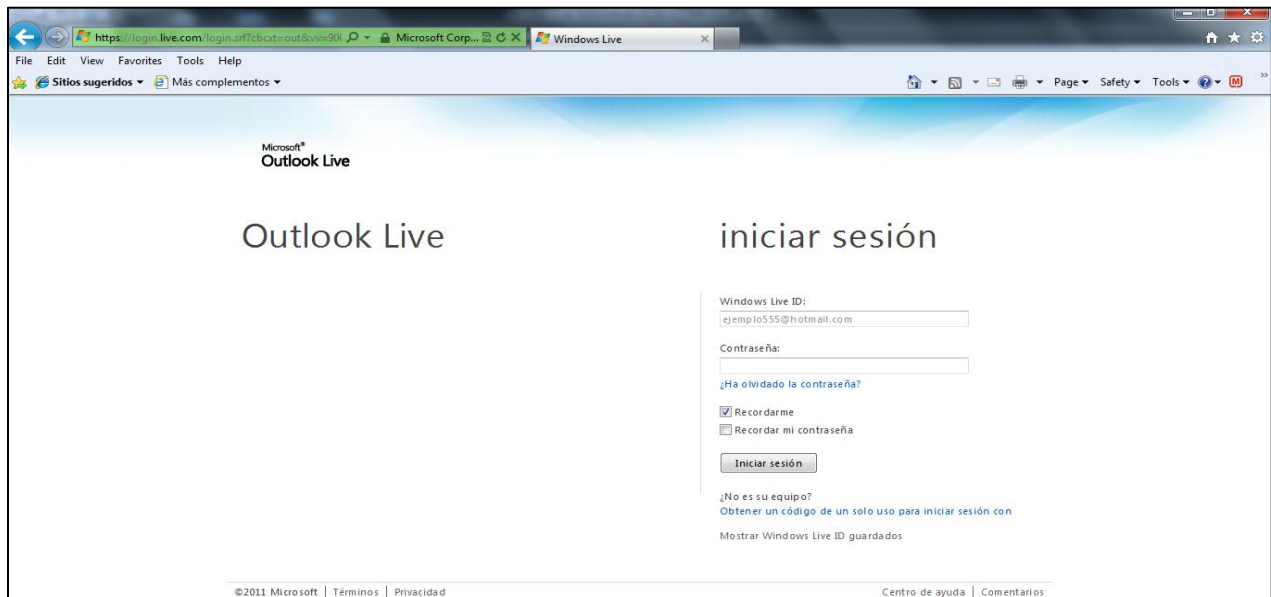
https://login.live.com/login.srf?cbcxt=out&vv=90( Microsoft Corp... Windows Live

File Edit View Favorites Tools Help

Sitios sugeridos ▾ Más complementos ▾

Page ▾ Safety ▾ Tools ▾

Microsoft®
Outlook Live

Outlook Live

iniciar sesión

Windows Live ID:

ejemplo555@hotmail.com

Contraseña:

¿Ha olvidado la contraseña?

Recordarme

Recordar mi contraseña

Iniciar sesión

¿No es su equipo?
Obtener un código de un solo uso para iniciar sesión con

Mostrar Windows Live ID guardados

©2011 Microsoft | Términos | Privacidad

Centro de ayuda | Comentarios